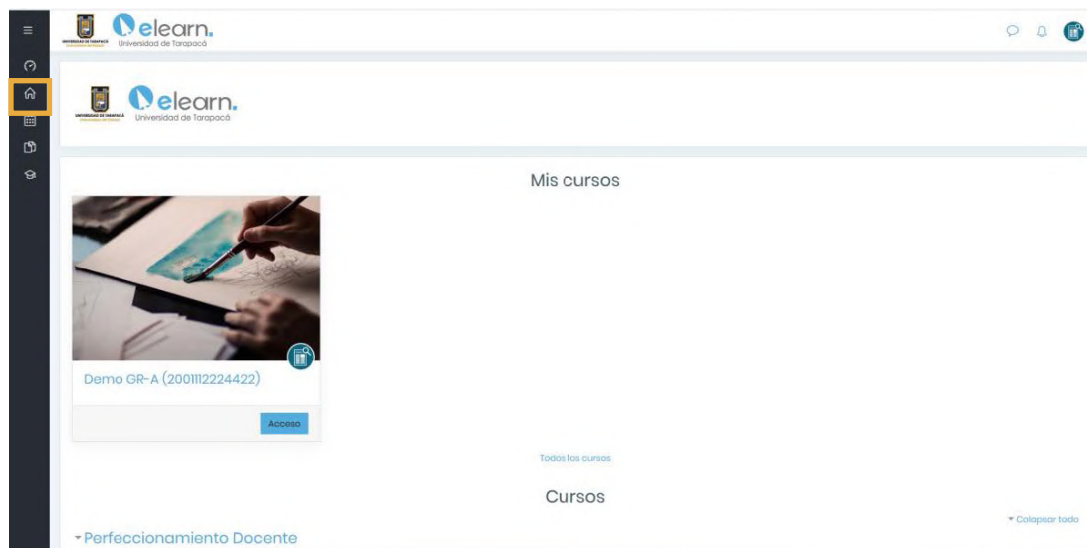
elearn.
Universidad de Tarapacá

UNIVERSIDAD DE TARAPACÁ

elearn.
Universidad de Tarapacá

Mis cursos

Demo GR-A (2001112224422)

Acceso

Todos los cursos

Cursos

▾ Colapsar todo

▾ Perfeccionamiento Docente